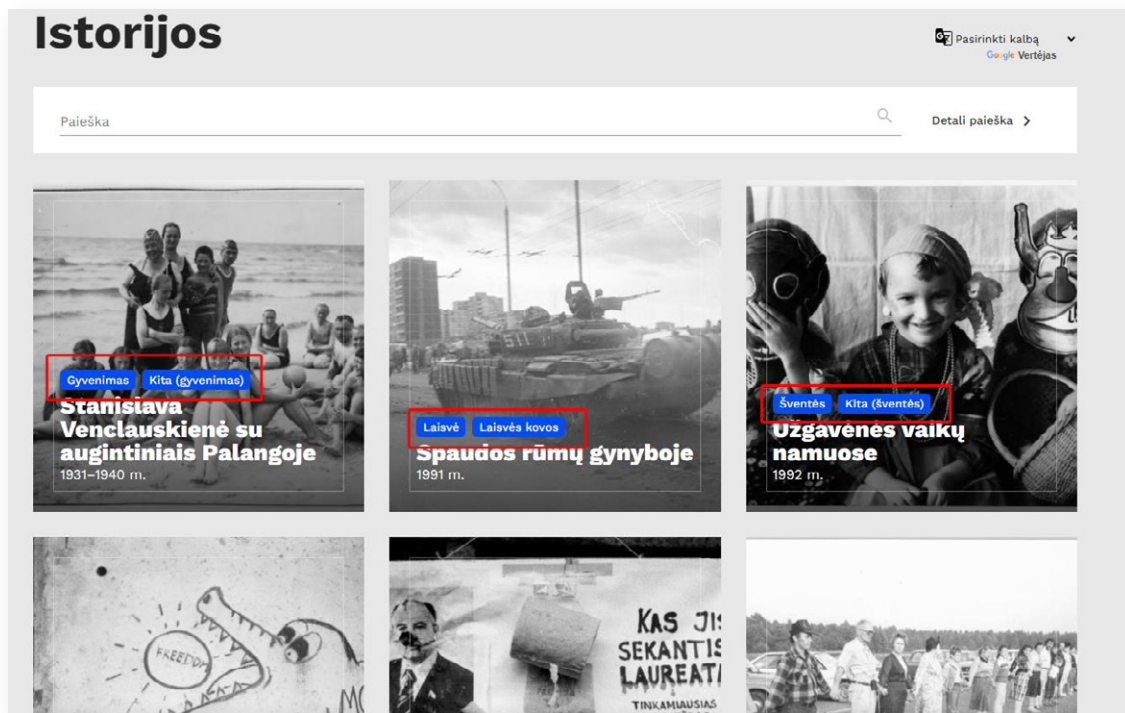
Istorijos

Pasirinkti kalbą
Google Vertėjas

Paieška

Detali paieška >

Gyvenimas Kita (gyvenimas)
Stanislava Venclauskienė su augintiniais Palangoje
1931–1940 m.

Laisvė Laisvės kovos
Spaudos rūmų gynyboje
1991 m.

Šventės Kita (šventės)
Užgavėnės vaikų namuose
1992 m.

FREEDOM

KAS JIS SEKANTIS LAUREATAS
TINKAMIAUSIAS